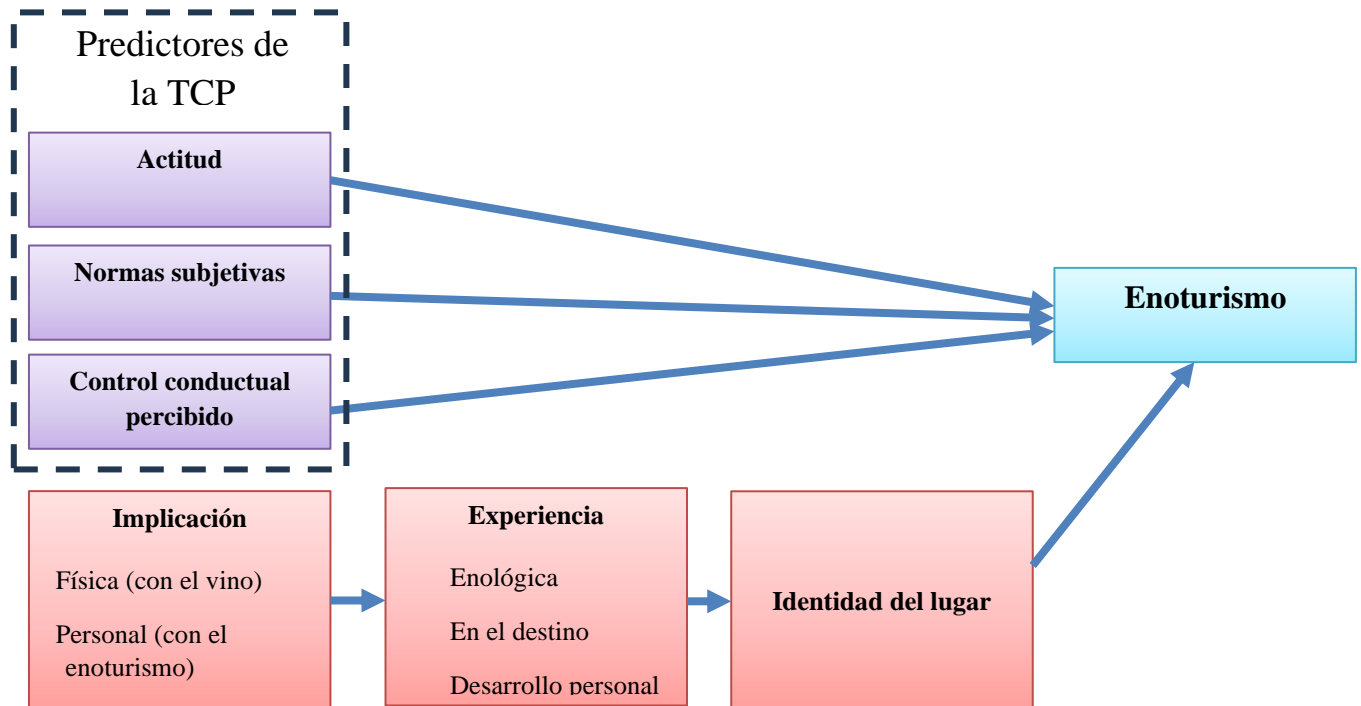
Predictores de la TCP

Actitud

Normas subjetivas

Control conductual percibido

Enoturismo

Implicación

Física (con el vino)

Personal (con el enoturismo)

Experiencia

Enológica

En el destino

Desarrollo personal

Identidad del lugar